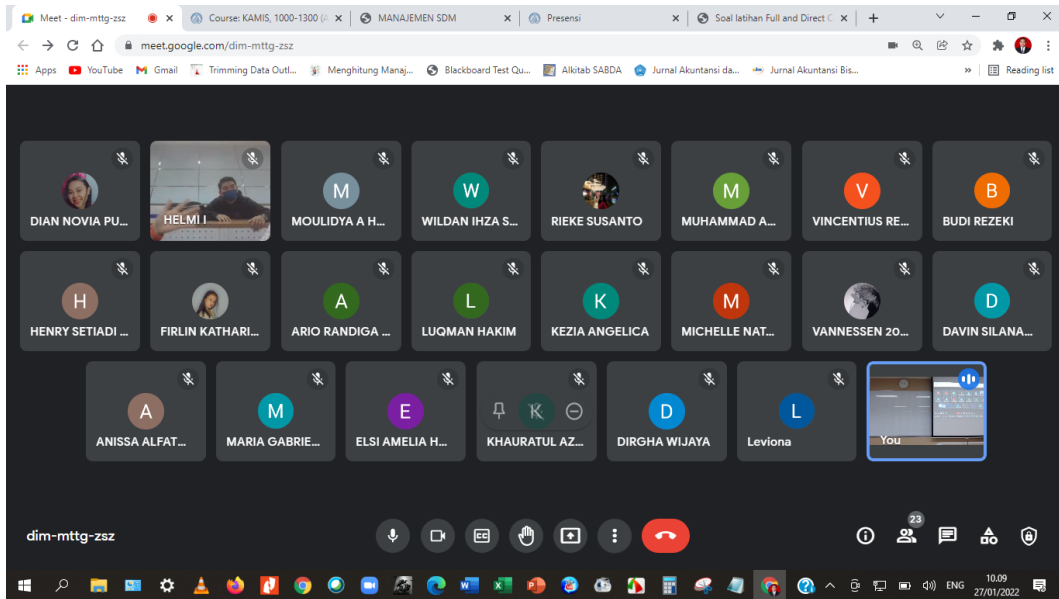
Meet - dim-mttg-zsz
Course: KAMIS, 1000-1300
MANAJEMEN SDM
Presensi
Soal latihan Full and Direct C
meet.google.com/dim-mttg-zsz
Apps YouTube Gmail Trimming Data Outl... Menghitung Manaj... Blackboard Test Qu... Alkitab SABDA Jurnal Akuntansi da... Jurnal Akuntansi Bis... Reading list

DIAN NOVIA PU...
HELMI I
M
MOULIDYA A H...
W
WILDAN IHZA S...
RIEKE SUSANTO
M
MUHAMMAD A...
V
VINCENTIUS RE...
B
BUDI REZEKI
H
HENRY SETIADI ...
FIRLIN KATHARI...
A
ARIO RANDIGA ...
L
LUQMAN HAKIM
K
KEZIA ANGELICA
M
MICHELLE NAT...
VANNESSEN 20...
D
DAVIN SILANA...
A
ANISSA ALFAT...
M
MARIA GABRIE...
E
ELSI AMELIA H...
K
KHAURATUL AZ...
D
DIRGHA WIJAYA
L
Leviona
You

dim-mttg-zsz
23
ENG
10.09
27/01/2022